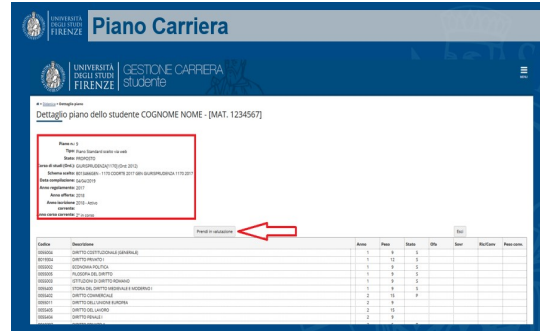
UNIVERSITÀ DEGLI STUDI FIRENZE Piano Carriera

UNIVERSITÀ DEGLI STUDI FIRENZE GESTIONE CARRIERA studente

MENU

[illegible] > Dettaglio piano

Dettaglio piano dello studente COGNOME NOME - [MAT. 1234567]

Piano n.: 3
Tipo: Piano Standard scelto via web
Stato: PROPOSTO
Corso di studi (Ord.): GIURISPRUDENZA [1170] (Ord 2012)
Schema scelto: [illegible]
Data compilazione: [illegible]
Anno regolamento: 2017
Anno offerta: 2018
Anno iscrizione corrente: 2018 - Attivo
Anno corso corrente: 2° in corso

Prendi in valutazione

Esci

| Codice | Descrizione | Anno | Peso | Stato | Ofa | Sovr | Ric/Conv | Peso conv. |
|---|---|---|---|---|---|---|---|---|
| 0050056 | DIRITTO COSTITUZIONALE (GENERALE) | 1 | 9 | S | | | | |
| B015004 | DIRITTO PRIVATO I | 1 | 12 | S | | | | |
| 0050002 | ECONOMIA POLITICA | 1 | 9 | S | | | | |
| 0050005 | FILOSOFIA DEL DIRITTO | 1 | 9 | S | | | | |
| 0050003 | ISTITUZIONI DI DIRITTO ROMANO | 1 | 9 | S | | | | |
| 0050400 | STORIA DEL DIRITTO MEDIEVALE E MODERNO I | 1 | 9 | S | | | | |
| 0050402 | DIRITTO COMMERCIALE | 2 | 15 | P | | | | |
| B006011 | DIRITTO DELL'UNIONE EUROPEA | 2 | 9 | | | | | |
| 0050405 | DIRITTO DEL LAVORO | 2 | 15 | | | | | |
| 0050404 | DIRITTO PENALE I | 2 | 9 | | | | | |